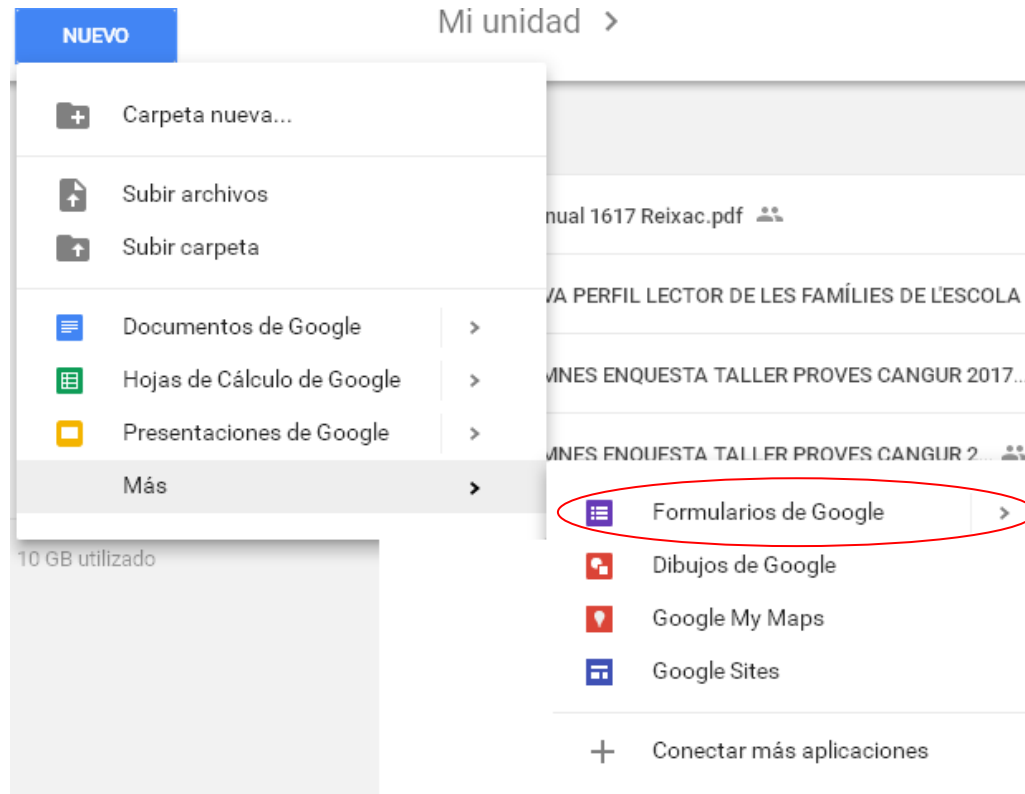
NUEVO

Mi unidad >

Carpeta nueva...

Subir archivos

Subir carpeta

Documentos de Google >

Hojas de Cálculo de Google >

Presentaciones de Google >

Más >

10 GB utilizado

nual 1617 Reixac.pdf

VA PERFIL LECTOR DE LES FAMÍLIES DE L'ESCOLA

MNES ENQUESTA TALLER PROVES CANGUR 2017...

MNES ENQUESTA TALLER PROVES CANGUR 2...

Formularios de Google >

Dibujos de Google

Google My Maps

Google Sites

+ Conectar más aplicaciones